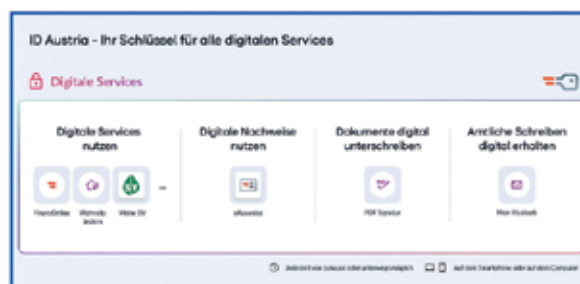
ID Austria - Ihr Schlüssel für alle digitalen Services

Digitale Services

Digitale Services nutzen

FinanzOnline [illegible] Meine SV

Digitale Nachweise nutzen

eAusweise

Dokumente digital unterschreiben

PDF-Signatur

Amtliche Schreiben digital erhalten

Mein Postkorb

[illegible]

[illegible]